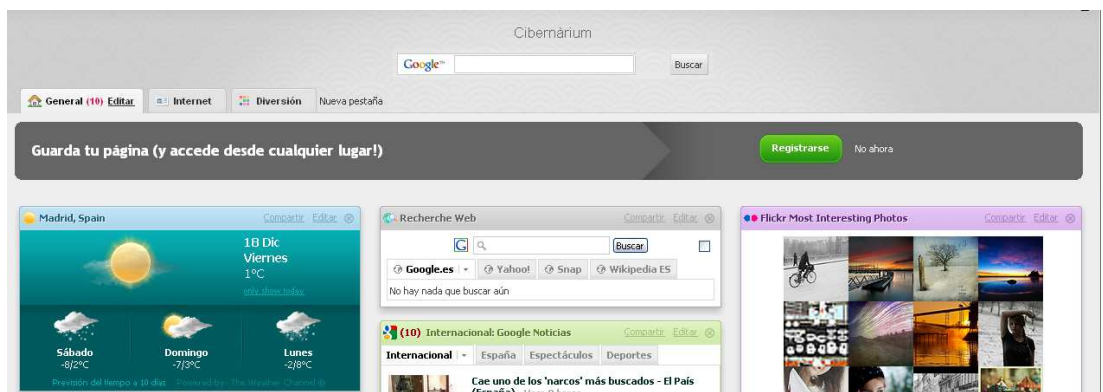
Cibernàrium

Google™ Buscar

General (10) Editar | Internet | Diversión | Nueva pestaña

Guarda tu página (y accede desde cualquier lugar!)

Registrarse No ahora

Madrid, Spain Compartir Editar

18 Dic
Viernes
1°C
only show today

Sábado -8/2°C
Domingo -7/3°C
Lunes -2/8°C

Previsión del tiempo a 10 días Powered by: The Weather Channel

Recherche Web Compartir Editar

Buscar

Google.es | Yahoo! | Snap | Wikipedia ES

No hay nada que buscar aún

(10) Internacional: Google Noticias Compartir Editar

Internacional | España | Espectáculos | Deportes

Cae uno de los 'narcos' más buscados - El País (España) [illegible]

Flickr Most Interesting Photos Compartir Editar